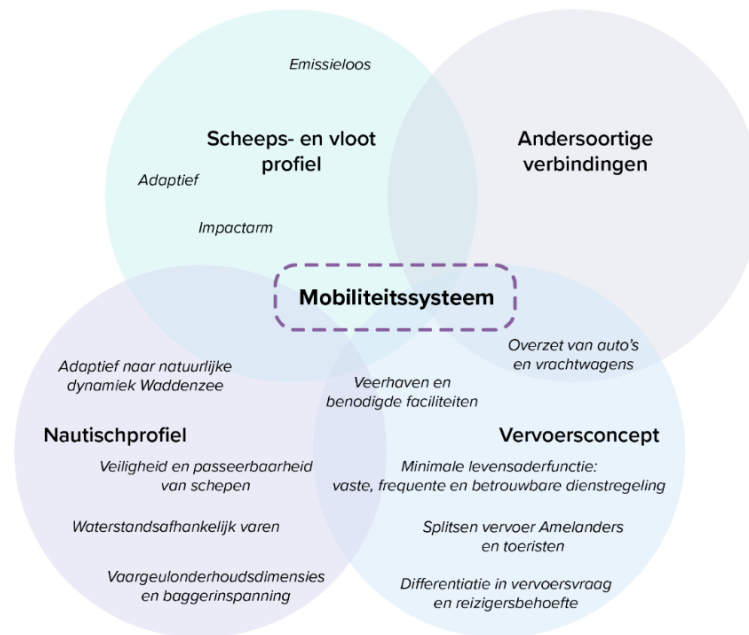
Emissieloos

Scheeps- en vloot profiel

Adaptief

Impactarm

Andersoortige verbindingen

Mobiliteitssysteem

Overzet van auto's en vrachtwagens

Adaptief naar natuurlijke dynamiek Waddenzee

Veerhaven en benodigde faciliteiten

Nautischprofiel

Vervoersconcept

Veiligheid en passeerbaarheid van schepen

Minimale levensaderfunctie: vaste, frequente en betrouwbare dienstregeling

Waterstandsafhankelijk varen

Splitsen vervoer Amelanders en toeristen

Vaargeulonderhoudsdimensies en baggerinspanning

Differentiatie in vervoersvraag en reizigersbehoefte